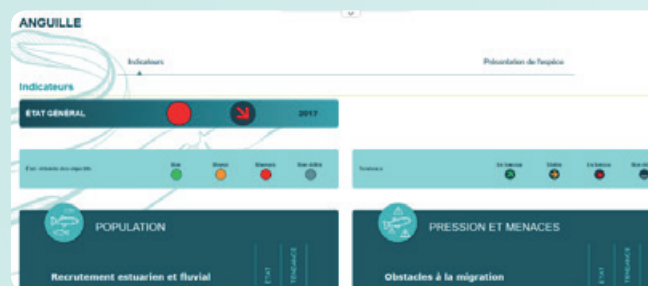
ANGUILLE

Indicateurs

Présentation de l'espèce

Indicateurs

ÉTAT GÉNÉRAL

2017

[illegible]

Bon

Moyen

Mauvais

Non défini

Tendance

En hausse

Stable

En baisse

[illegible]

POPULATION

ÉTAT

TENDANCE

Recrutement estuarien et fluvial

PRESSION ET MENACES

ÉTAT

TENDANCE

Obstacles à la migration